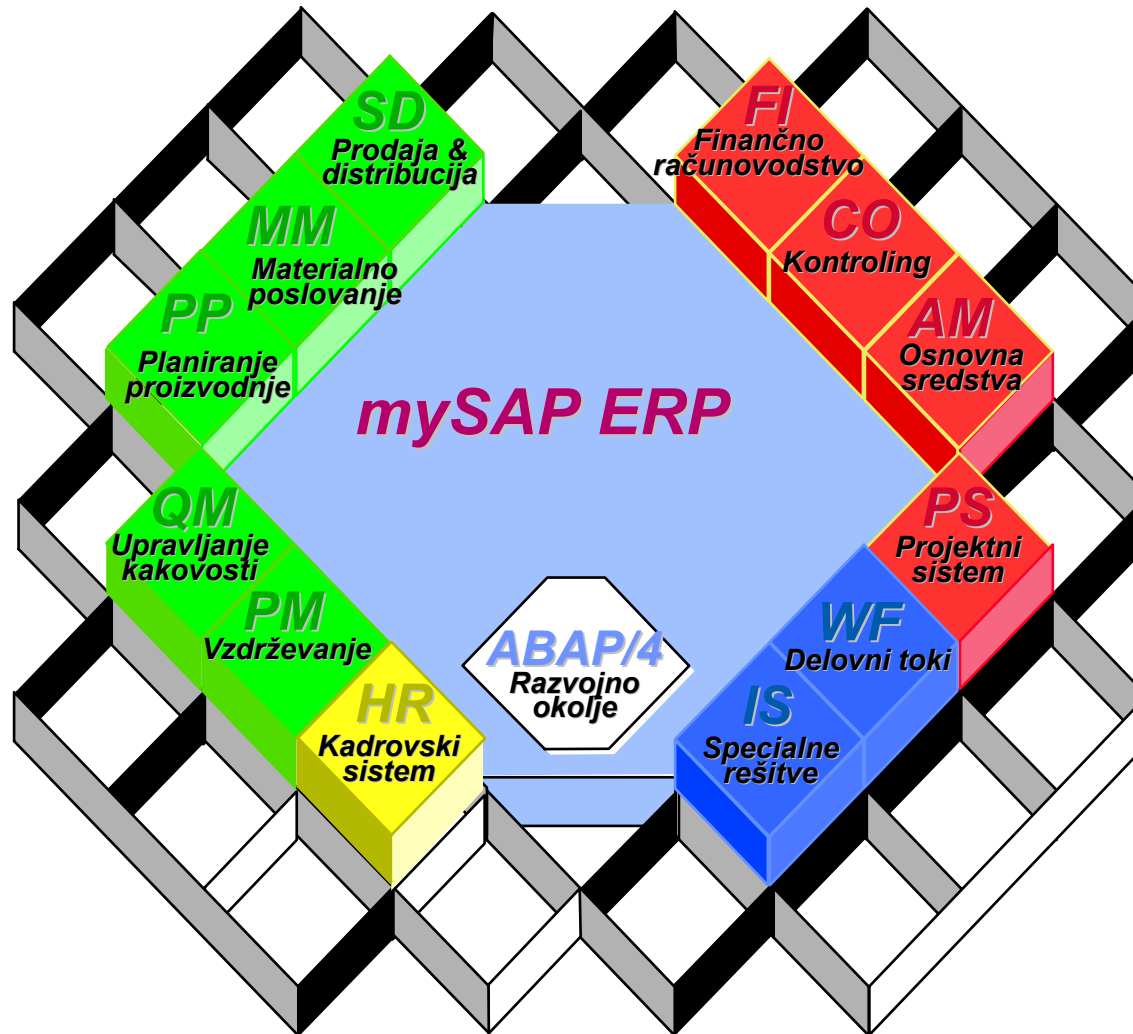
SD
Prodaja & distribucija

MM
Materialno poslovanje

PP
Planiranje proizvodnje

QM
Upravljanje kakovosti

PM
Vzdrževanje

HR
Kadrovski sistem

FI
Finančno računovodstvo

CO
Kontroling

AM
Osnovna sredstva

PS
Projektni sistem

WF
Delovni toki

IS
Specialne rešitve

mySAP ERP

ABAP/4
Razvojno okolje